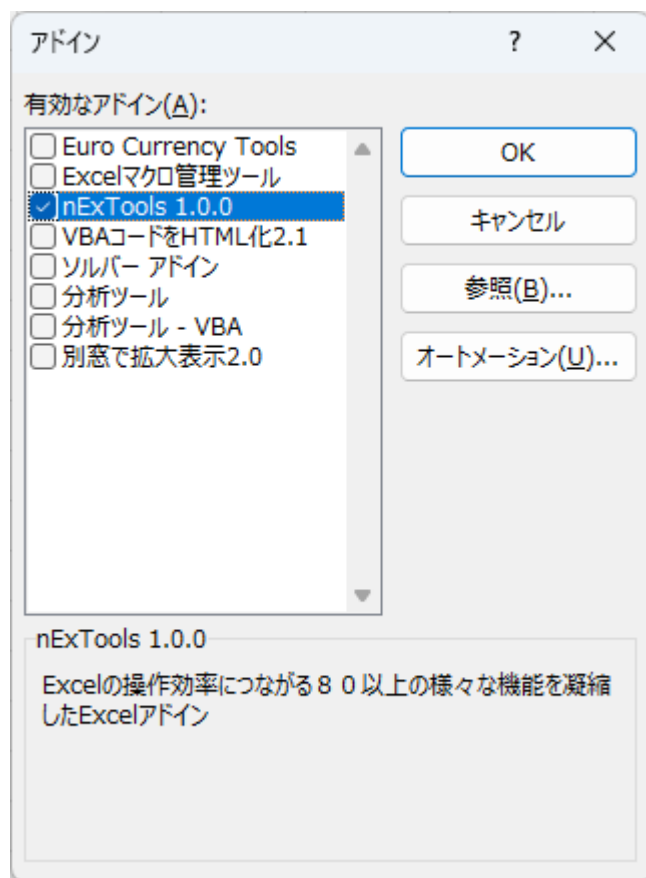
アドイン

?

×

有効なアドイン(A):

Euro Currency Tools
Excelマクロ管理ツール
nExTools 1.0.0
VBAコードをHTML化2.1
ソルバー アドイン
分析ツール
分析ツール - VBA
別窓で拡大表示2.0

OK

キャンセル

参照(B)...

オートメーション(U)...

nExTools 1.0.0

Excelの操作効率につながる８０以上の様々な機能を凝縮したExcelアドイン